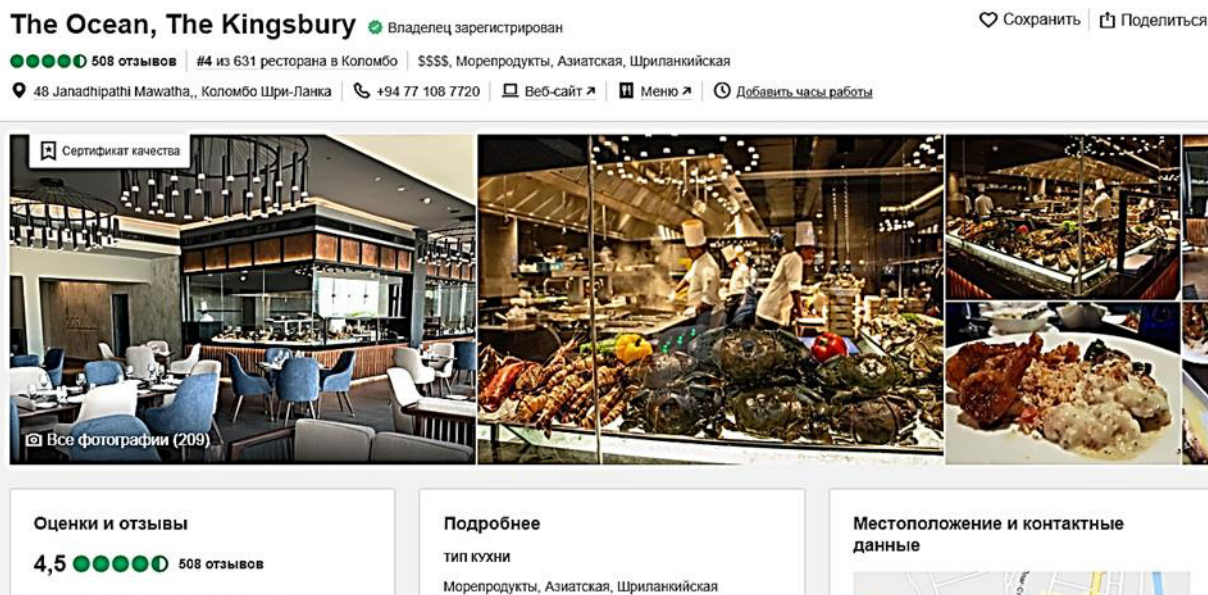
The Ocean, The Kingsbury Владелец зарегистрирован

Сохранить | Поделиться

508 отзывов | #4 из 631 ресторана в Коломбо | $$$$, Морепродукты, Азиатская, Шриланкийская

48 Janadhipathi Mawatha,, Коломбо Шри-Ланка | +94 77 108 7720 | Веб-сайт ↗ | Меню ↗ | Добавить часы работы

Сертификат качества

Все фотографии (209)

Оценки и отзывы

4,5 508 отзывов

Подробнее

ТИП КУХНИ

Морепродукты, Азиатская, Шриланкийская

Местоположение и контактные данные